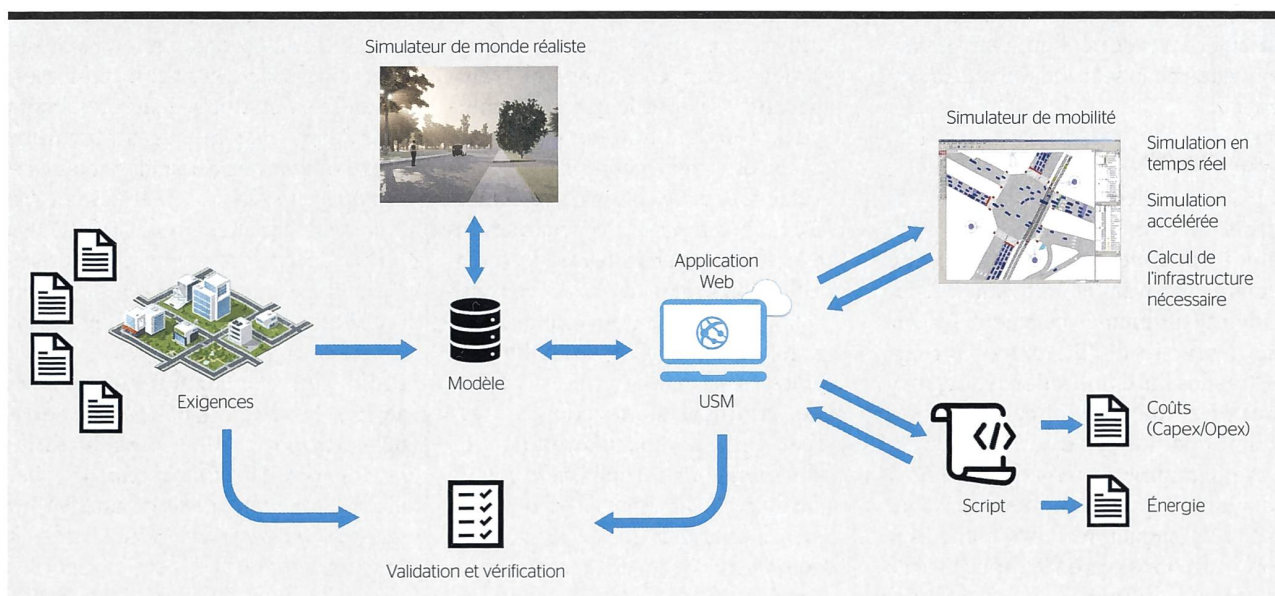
Simulateur de monde réaliste

Simulateur de mobilité

Simulation en temps réel

Simulation accélérée

Calcul de l'infrastructure nécessaire

Application Web

Exigences

Modèle

USM

Coûts (Capex/Opex)

Script

Énergie

Validation et vérification